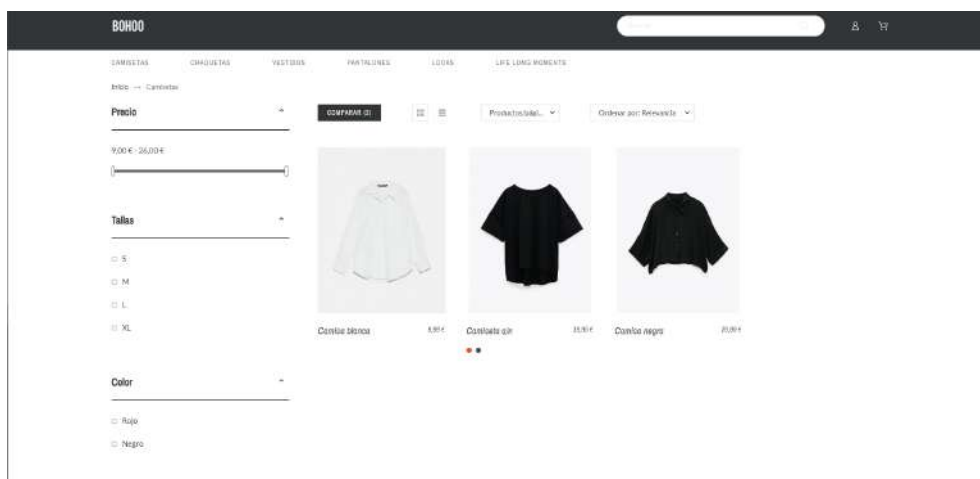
BOHOO

CAMISETAS CHAQUETAS VESTIDOS PANTALONES LOOKS LIFE LONG MOMENTS

Inicio → Camisetas

Precio

9,00 € - 26,00 €

Tallas

S
M
L
XL

Color

Rojo
Negro

COMPARAR (0)

Productos/pági... Ordenar por: Relevancia

Camisa blanca 9,00 €

Camiseta sin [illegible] 15,95 €

Camisa negra 20,00 €